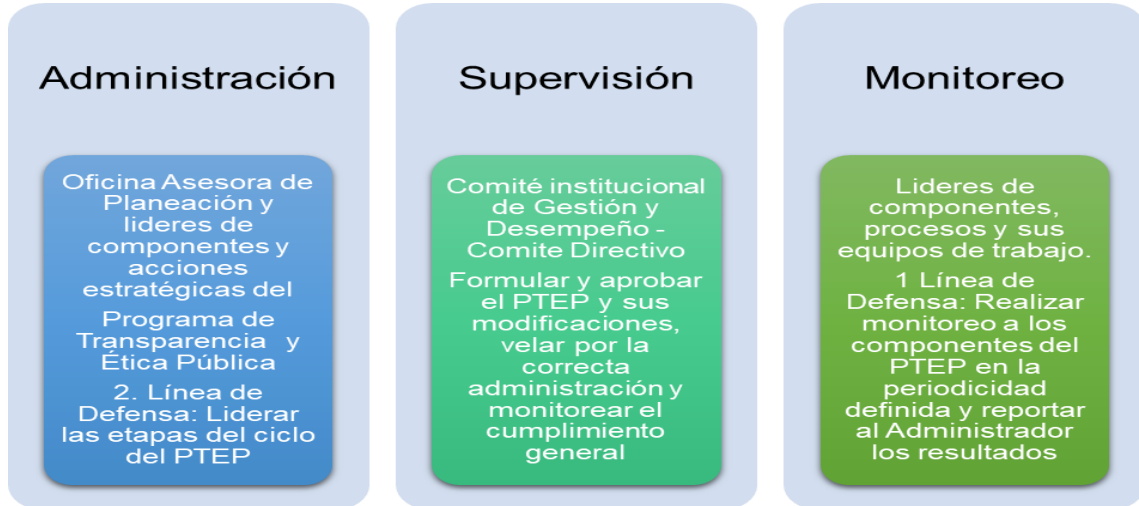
Administración

Oficina Asesora de Planeación y lideres de componentes y acciones estratégicas del

Programa de Transparencia y Ética Pública

2. Línea de Defensa: Liderar las etapas del ciclo del PTEP

Supervisión

Comité institucional de Gestión y Desempeño - Comite Directivo

Formular y aprobar el PTEP y sus modificaciones, velar por la correcta administración y monitorear el cumplimiento general

Monitoreo

Lideres de componentes, procesos y sus equipos de trabajo.

1 Línea de Defensa: Realizar monitoreo a los componentes del PTEP en la periodicidad definida y reportar al Administrador los resultados